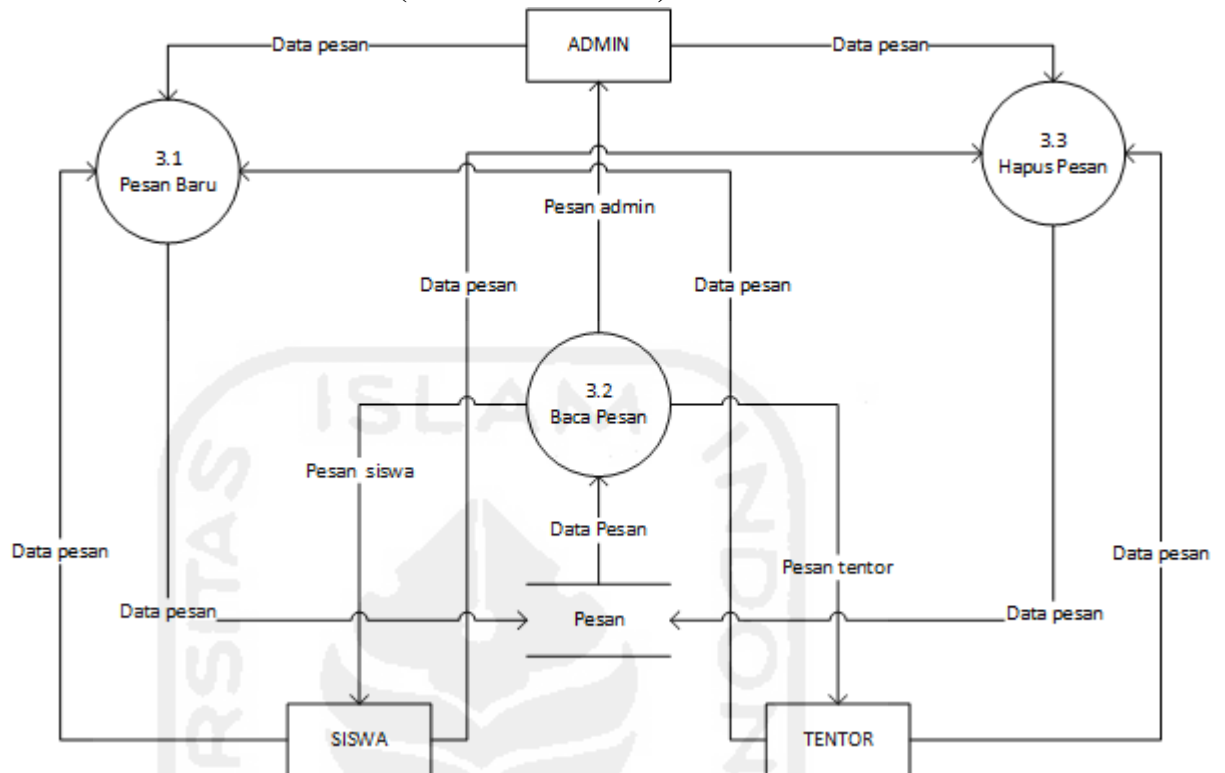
Data pesan
ADMIN
Data pesan
3.1
Pesan Baru
3.3
Hapus Pesan
Pesan admin
Data pesan
Data pesan
3.2
Baca Pesan
Pesan siswa
Data Pesan
Data pesan
Pesan tentor
Data pesan
Data pesan
Pesan
Data pesan
SISWA
TENTOR
ISLAM INDON RSITAS